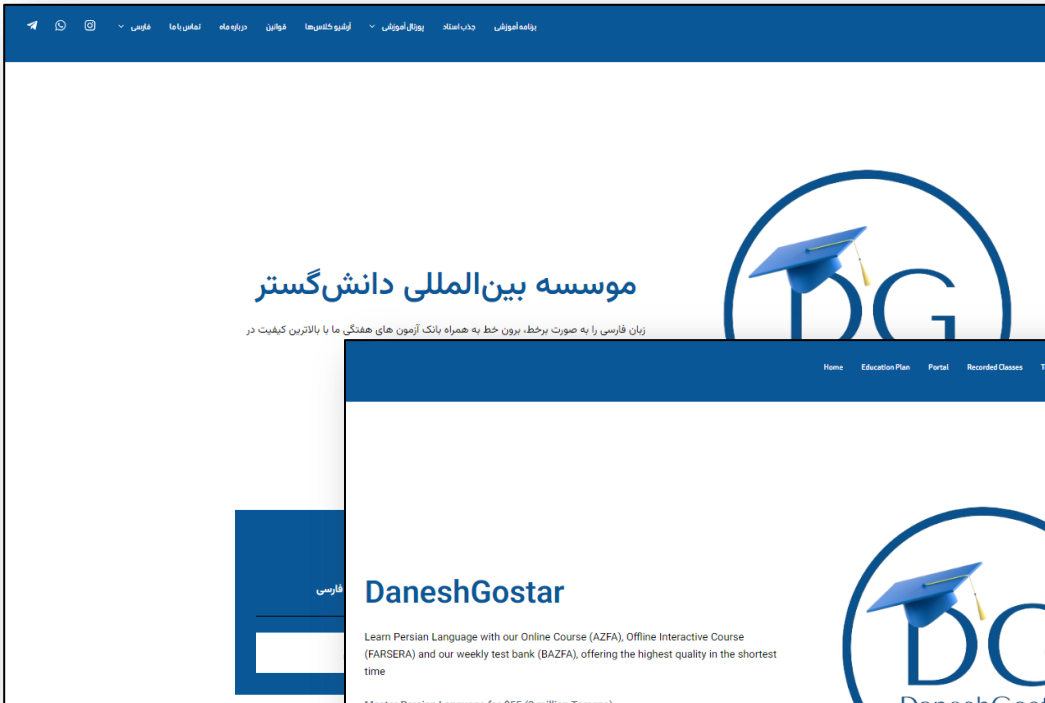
برنامه آموزشی جذب استاد پورتال آموزشی آرشیو کلاس‌ها قوانین درباره ما تماس با ما فارسی

موسسه بین‌المللی دانش‌گستر

زبان فارسی را به صورت برخط، برون خط به همراه بانک آزمون های هفتگی ما با بالاترین کیفیت در

فارسی

DG

Home Education Plan Portal Recorded Classes T

DaneshGostar

Learn Persian Language with our Online Course (AZFA), Offline Interactive Course (FARSERA) and our weekly test bank (BAZFA), offering the highest quality in the shortest time

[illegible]

DG

DaneshGost